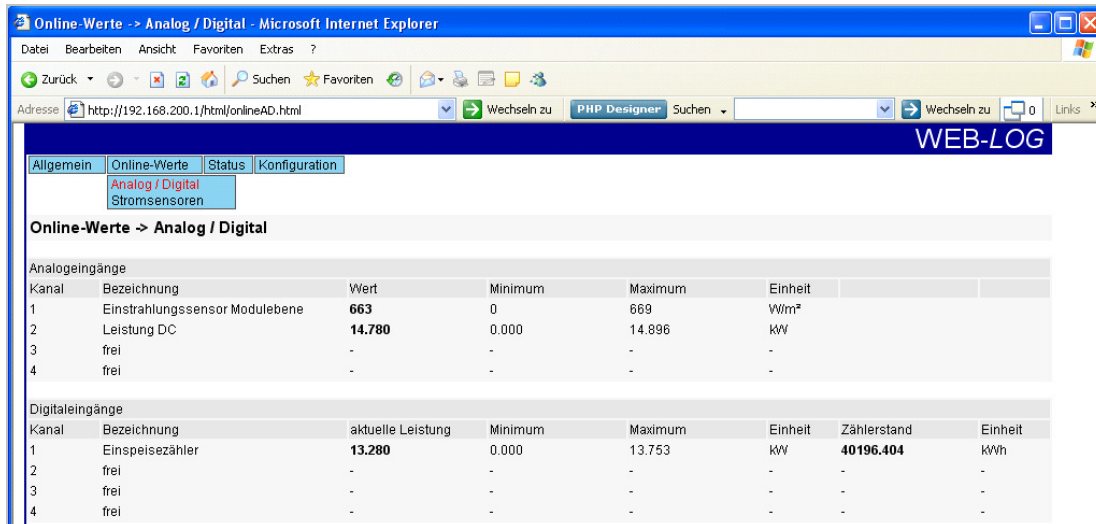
Online-Werte -> Analog / Digital - Microsoft Internet Explorer

Datei Bearbeiten Ansicht Favoriten Extras ?

Zurück Suchen Favoriten

Adresse http://192.168.200.1/html/onlineAD.html Wechseln zu PHP Designer Suchen Wechseln zu 0 Links

WEB-LOG

Allgemein Online-Werte Status Konfiguration

Analog / Digital
Stromsensoren

Online-Werte -> Analog / Digital

Analogeingänge

| Kanal | Bezeichnung | Wert | Minimum | Maximum | Einheit |
|---|---|---|---|---|---|
| 1 | Einstrahlungssensor Modulebene | 663 | 0 | 669 | W/m² |
| 2 | Leistung DC | 14.780 | 0.000 | 14.896 | kW |
| 3 | frei | - | - | - | - |
| 4 | frei | - | - | - | - |

Digitaleingänge

| Kanal | Bezeichnung | aktuelle Leistung | Minimum | Maximum | Einheit | Zählerstand | Einheit |
|---|---|---|---|---|---|---|---|
| 1 | Einspeisezähler | 13.280 | 0.000 | 13.753 | kW | 40196.404 | kWh |
| 2 | frei | - | - | - | - | - | - |
| 3 | frei | - | - | - | - | - | - |
| 4 | frei | - | - | - | - | - | - |